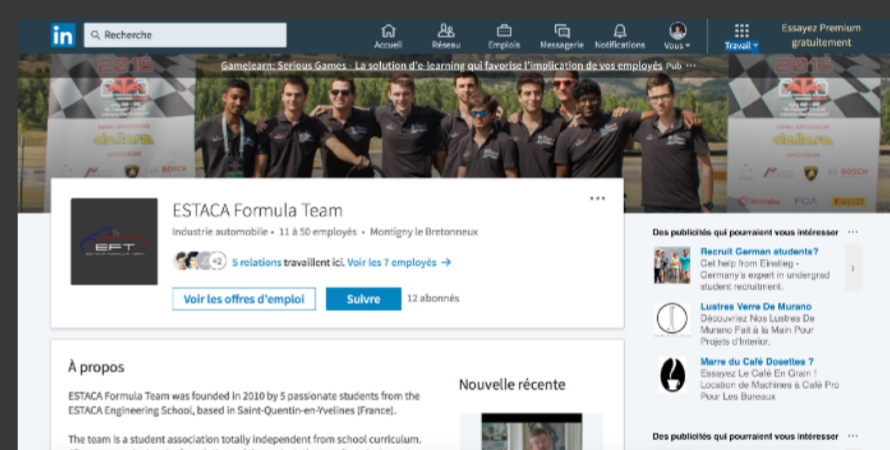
in Recherche

Accueil Réseau Emplois Messagerie Notifications Vous Travail Essayez Premium gratuitement

Gamelearn: Serious Games - La solution d'e-learning qui favorise l'implication de vos employés Pub ···

EFT

ESTACA Formula Team

Industrie automobile · 11 à 50 employés · Montigny le Bretonneux

+2 5 relations travaillent ici. Voir les 7 employés →

Voir les offres d'emploi Suivre 12 abonnés

···

À propos

ESTACA Formula Team was founded in 2010 by 5 passionate students from the ESTACA Engineering School, based in Saint-Quentin-en-Yvelines (France).

The team is a student association totally independent from school curriculum.

Nouvelle récente

Des publicités qui pourraient vous intéresser ···

Recruit German students?
Get help from Einstieg - Germany's expert in undergrad student recruitment.

Lustres Verre De Murano
Découvriez Nos Lustres de Murano Fait à la Main Pour Projets d'Interior.

Marre du Café Dosettes ?
Essayez Le Café En Grain ! Location de Machines à Café Pro Pour Les Bureaux

Des publicités qui pourraient vous intéresser ···